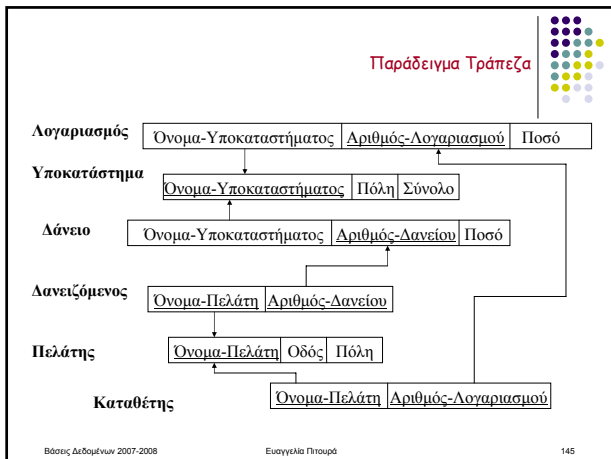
Παράδειγμα Τράπεζα

Λογαριασμός

| Όνομα-Υποκαταστήματος | Αριθμός-Λογαριασμού | Ποσό |
|---|---|---|

Υποκατάστημα

| Όνομα-Υποκαταστήματος | Πόλη | Σύνολο |
|---|---|---|

Δάνειο

| Όνομα-Υποκαταστήματος | Αριθμός-Δανείου | Ποσό |
|---|---|---|

Δανειζόμενος

| Όνομα-Πελάτη | Αριθμός-Δανείου |
|---|---|

Πελάτης

| Όνομα-Πελάτη | Οδός | Πόλη |
|---|---|---|

Καταθέτης

| Όνομα-Πελάτη | Αριθμός-Λογαριασμού |
|---|---|

Βάσεις Δεδομένων 2007-2008 Ευαγγελία Πιτουρά 145